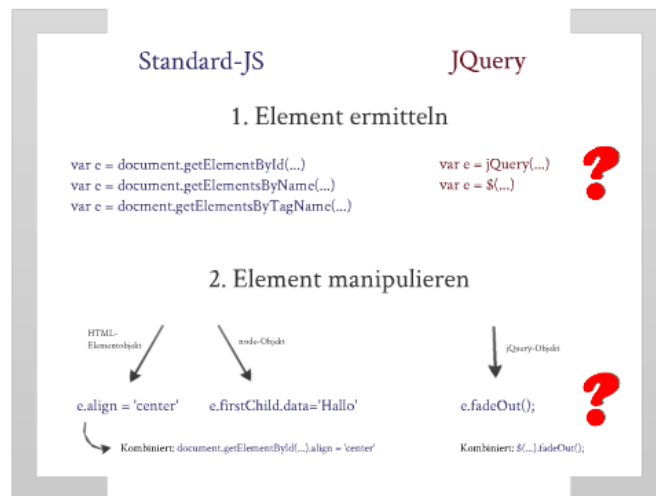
Standard-JS

JQuery

1. Element ermitteln

var e = document.getElementById(...)
var e = document.getElementsByName(...)
var e = docment.getElementsByTagName(...)

var e = jQuery(...)
var e = $(...)

?

2. Element manipulieren

HTML-Elementobjekt

node-Objekt

jQuery-Objekt

e.align = 'center'

e.firstChild.data='Hallo'

e.fadeOut();

?

Kombiniert: document.getElementById(...).align = 'center'

Kombiniert: $(...).fadeOut();